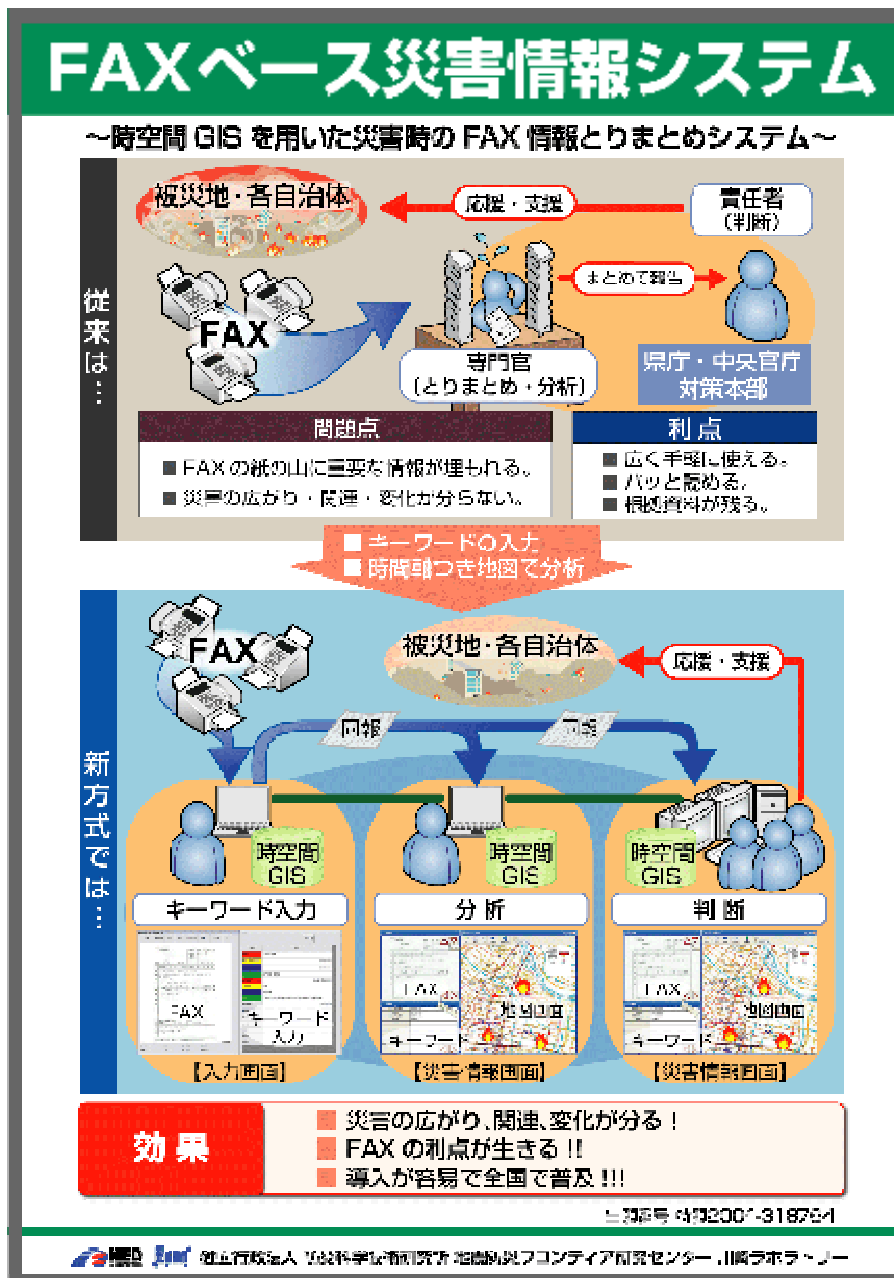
FAXベース災害情報システム

~時空間 GIS を用いた災害時の FAX 情報とりまとめシステム~

従来は…

被災地・各自治体

応援・支援

責任者
(判断)

まとめて報告

FAX

専門官
(とりまとめ・分析)

県庁・中央官庁
対策本部

問題点

■ FAXの紙の山に重要な情報が埋もれる。
■ 災害の広がり・関連・変化が分らない。

利点

■ 広く手軽に使える。
■ パッと読める。
■ 根拠資料が残る。

■ キーワードの入力
■ 時間軸つき地図で分析

新方式では…

FAX

被災地・各自治体

応援・支援

同報

同報

時空間
GIS

時空間
GIS

時空間
GIS

キーワード入力

分析

判断

FAX

キーワード
入力

FAX

地図画面

キーワード

FAX

地図画面

キーワード

【入力画面】

【災害情報画面】

【災害情報画面】

効果

■ 災害の広がり、関連、変化が分る!
■ FAX の利点が生きる!!
■ 導入が容易で全国で普及!!!

出願番号 特願2001-318764

独立行政法人 防災科学技術研究所 地震防災フロンティア研究センター 川崎ラボラトリー